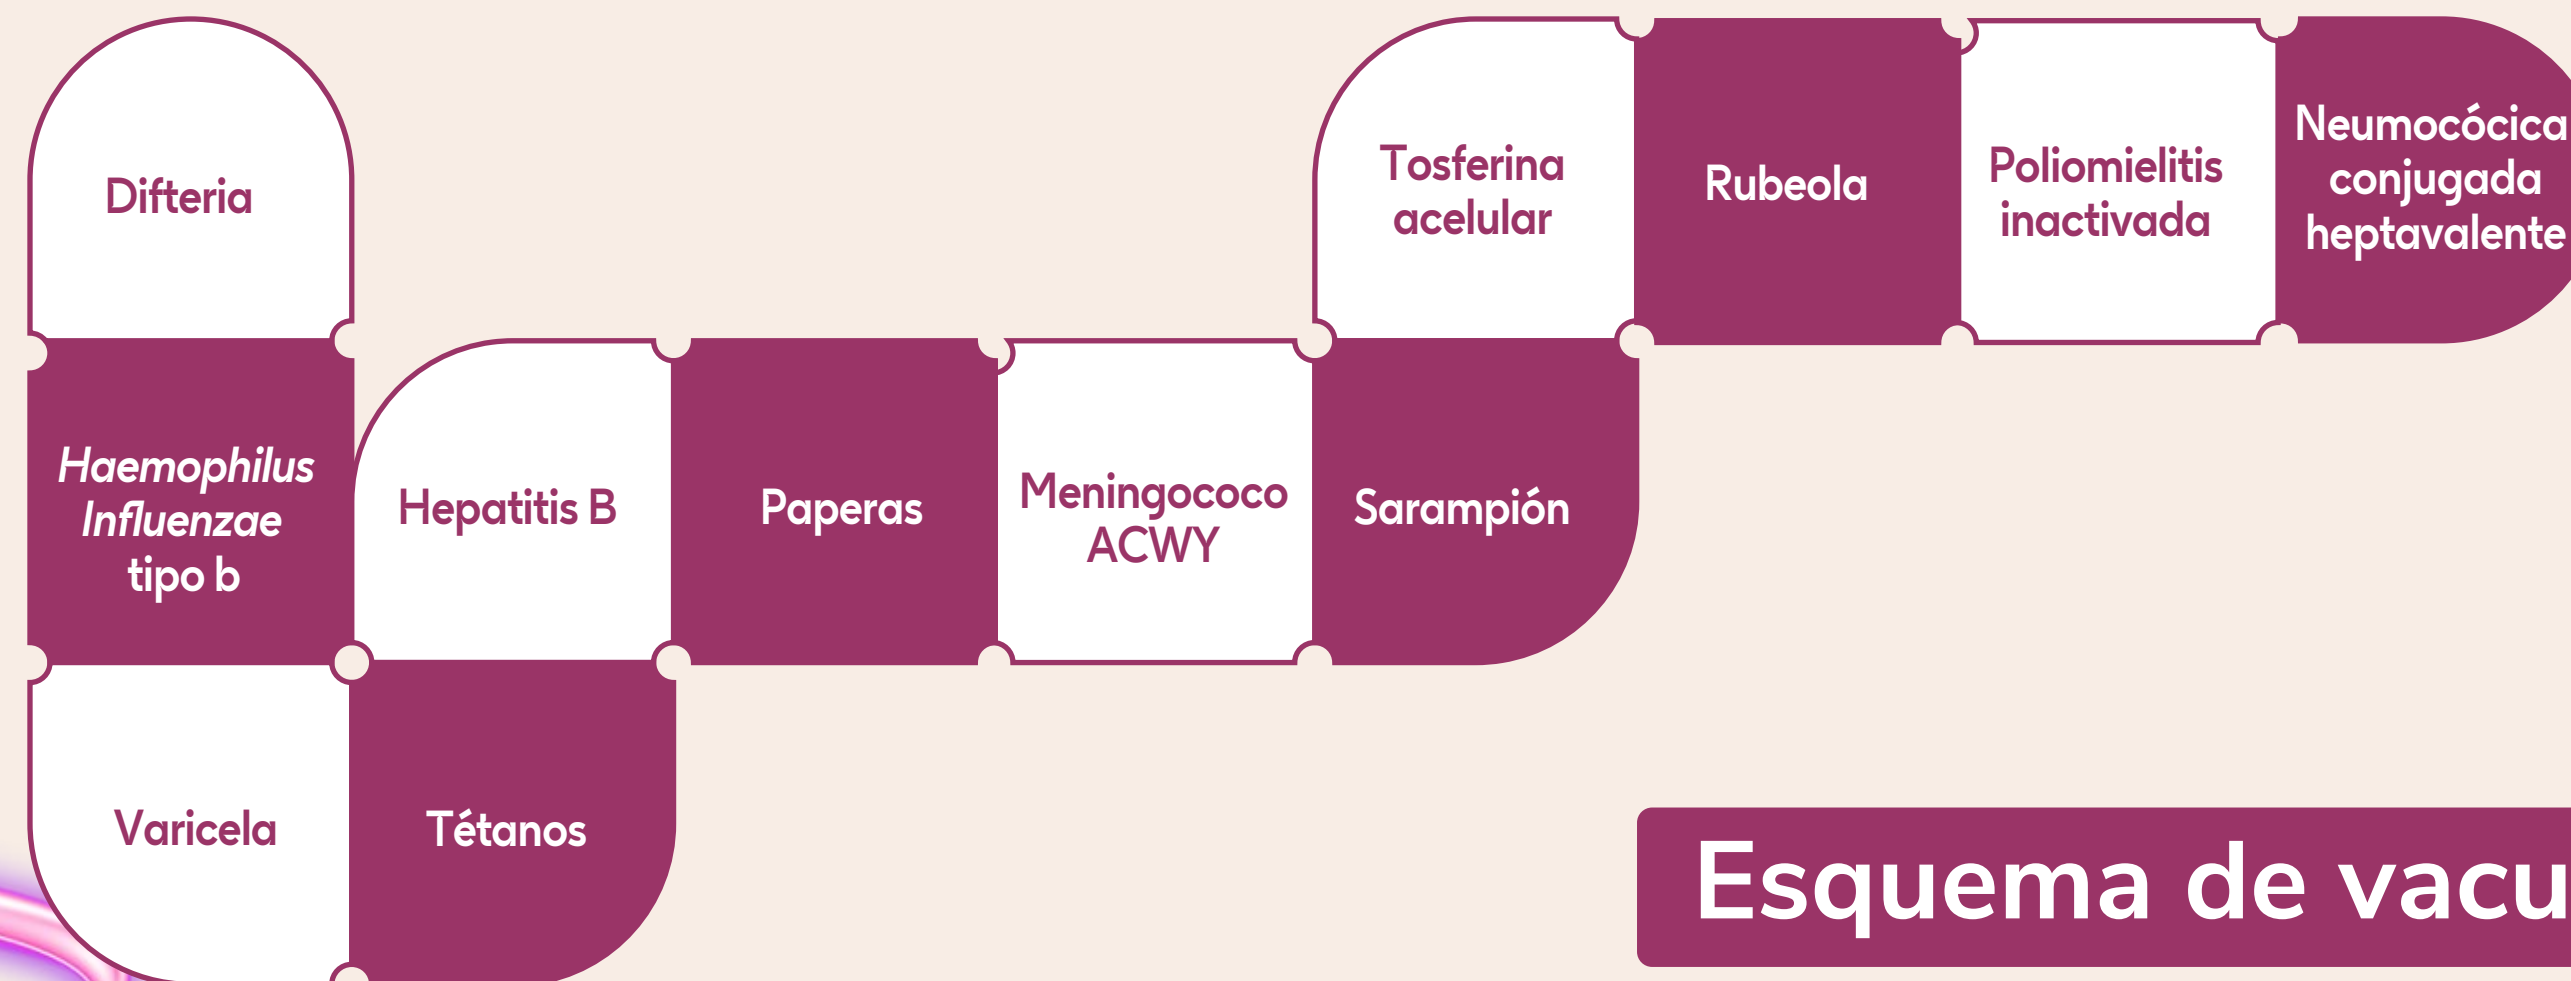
Difteria

Haemophilus Influenzae tipo b

Varicela

Tétanos

Hepatitis B

Paperas

Meningococo ACWY

Sarampión

Tosferina acelular

Rubeola

Poliomielitis inactivada

Neumocócica conjugada heptavalente

Esquema de vacu